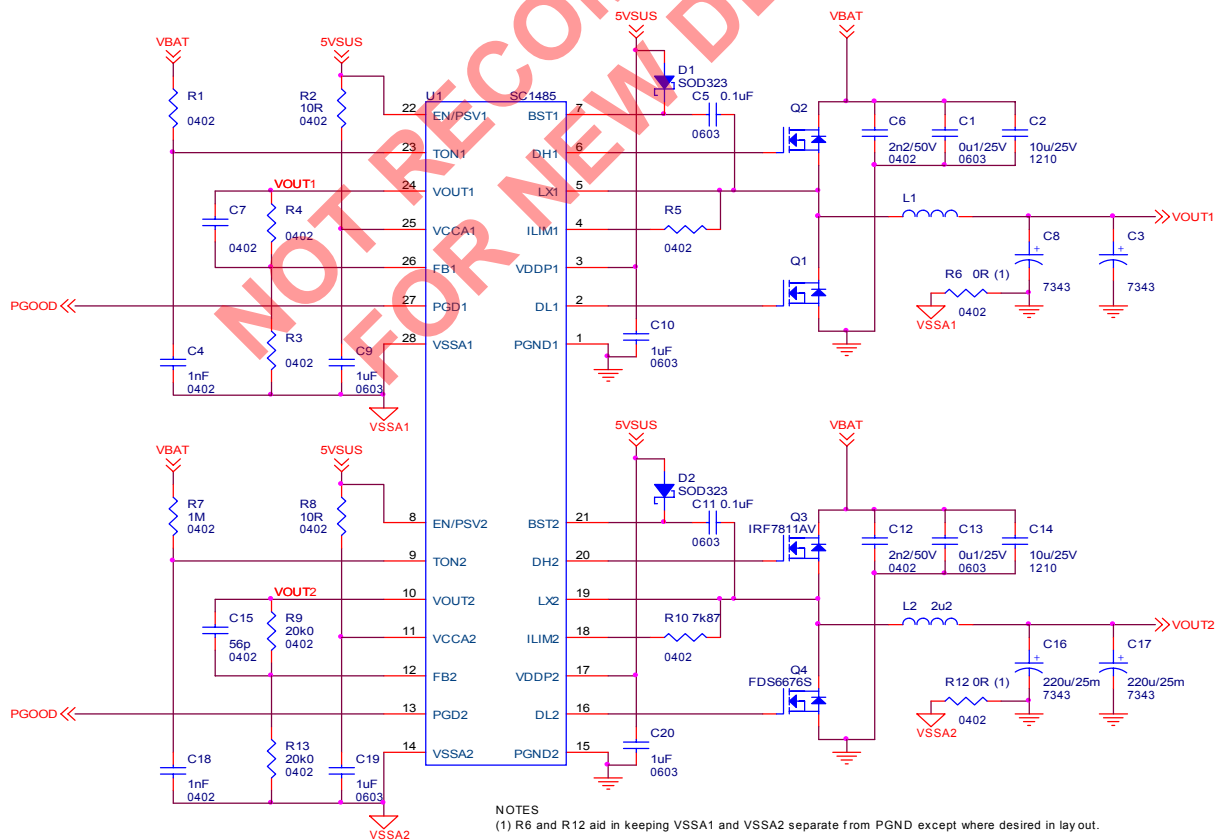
NOT RECOMMENDED FOR NEW DESIGN

VBAT
5VSUS
5VSUS
VBAT
R1
0402
R2
10R
0402
U1
SC1485
D1
SOD323
C5 0.1uF
0603
Q2
C6
2n2/50V
0402
C1
0u1/25V
0603
C2
10u/25V
1210
22 EN/PSV1
BST1 7
23 TON1
DH1 6
24 VOUT1
LX1 5
25 VCCA1
ILIM1 4
26 FB1
VDDP1 3
27 PGD1
DL1 2
28 VSSA1
PGND1 1
VOUT1
C7
0402
R4
0402
R5
0402
L1
VOUT1
C8
7343
C3
7343
Q1
R6 0R (1)
0402
VSSA1
PGOOD
R3
0402
C4
1nF
0402
C9
1uF
0603
C10
1uF
0603
VSSA1

VBAT
5VSUS
5VSUS
VBAT
R7
1M
0402
R8
10R
0402
D2
SOD323
C11 0.1uF
0603
Q3
IRF7811AV
C12
2n2/50V
0402
C13
0u1/25V
0603
C14
10u/25V
1210
8 EN/PSV2
BST2 21
9 TON2
DH2 20
10 VOUT2
LX2 19
11 VCCA2
ILIM2 18
12 FB2
VDDP2 17
13 PGD2
DL2 16
14 VSSA2
PGND2 15
VOUT2
C15
56p
0402
R9
20k0
0402
R10 7k87
0402
L2 2u2
VOUT2
C16
220u/25m
7343
C17
220u/25m
7343
Q4
FDS6676S
R12 0R (1)
0402
VSSA2
PGOOD
R13
20k0
0402
C18
1nF
0402
C19
1uF
0603
C20
1uF
0603
VSSA2

NOTES
(1) R6 and R12 aid in keeping VSSA1 and VSSA2 separate from PGND except where desired in layout.